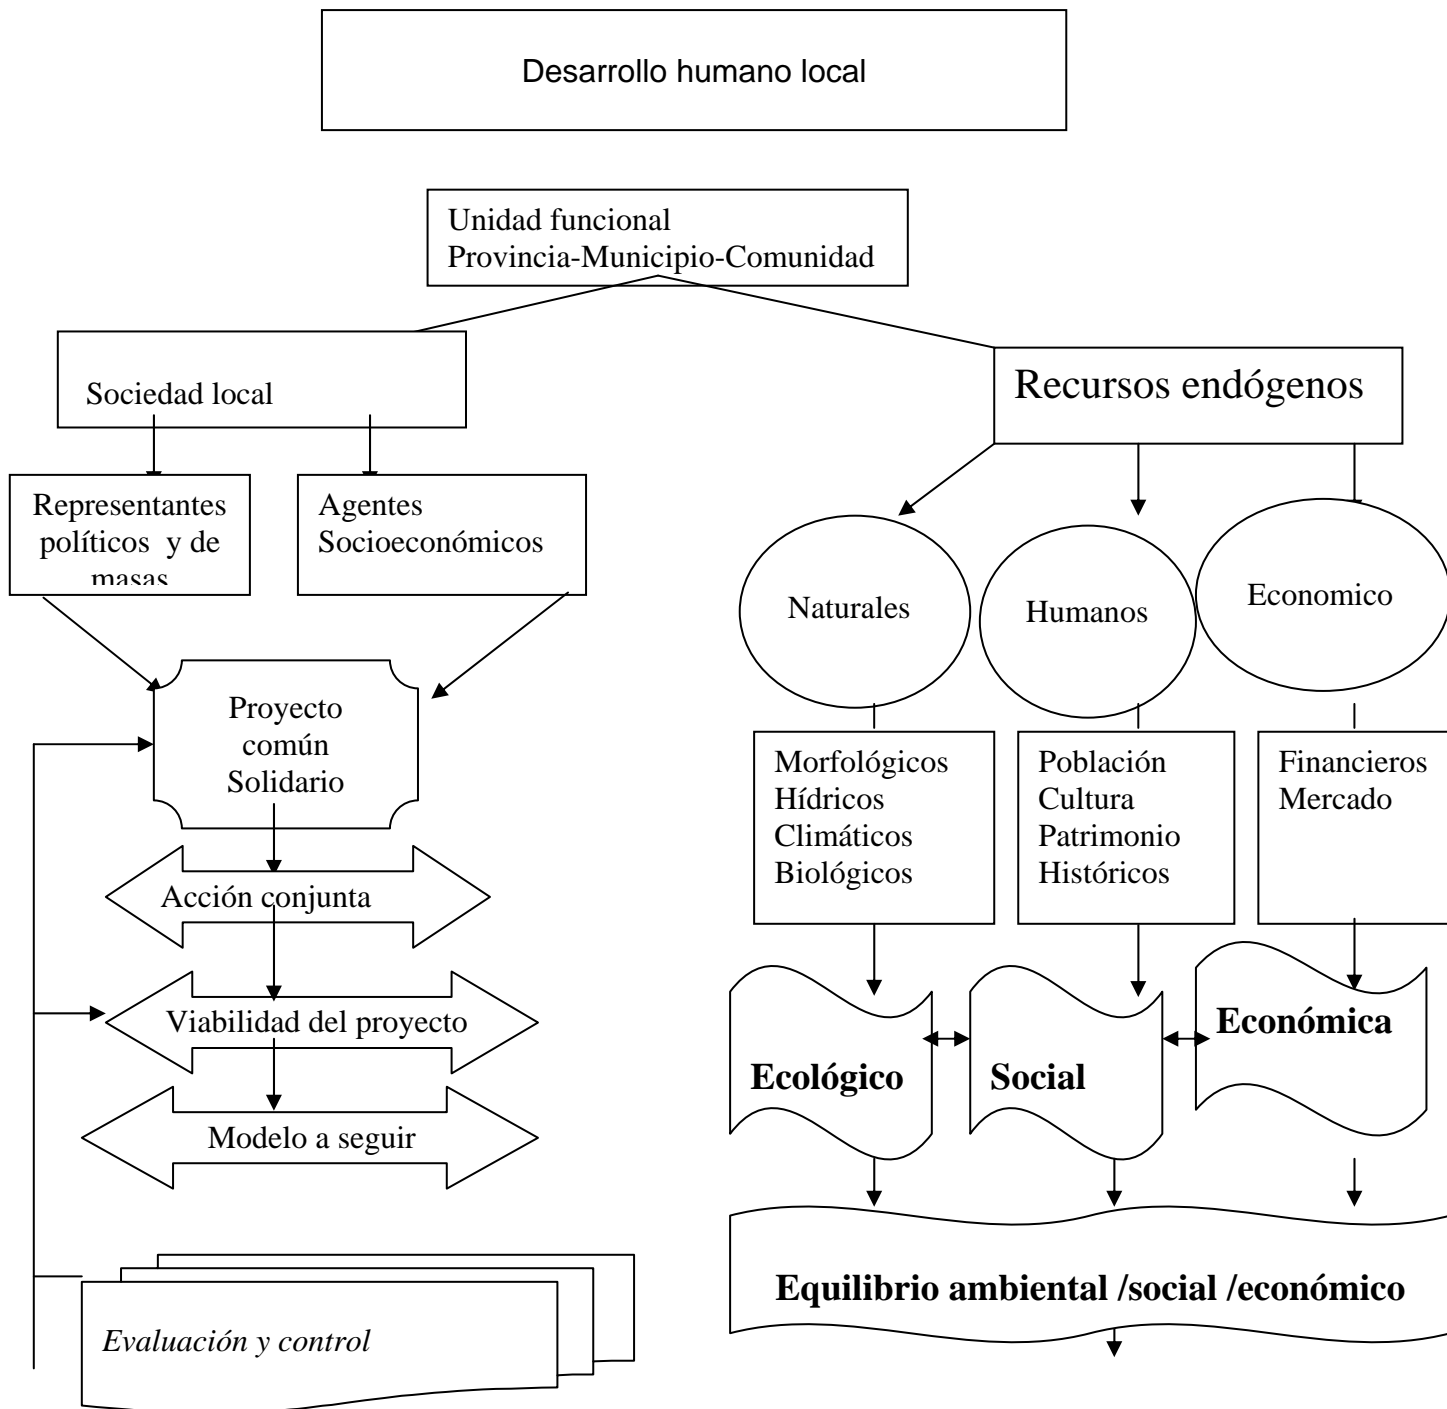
Desarrollo humano local

Unidad funcional
Provincia-Municipio-Comunidad

Sociedad local

Recursos endógenos

Representantes políticos y de masas

Agentes Socioeconómicos

Naturales

Humanos

Economico

Proyecto común Solidario

Morfológicos
Hídricos
Climáticos
Biológicos

Población
Cultura
Patrimonio
Históricos

Financieros
Mercado

Acción conjunta

Viabilidad del proyecto

Modelo a seguir

Ecológico

Social

Económica

Equilibrio ambiental /social /económico

Evaluación y control